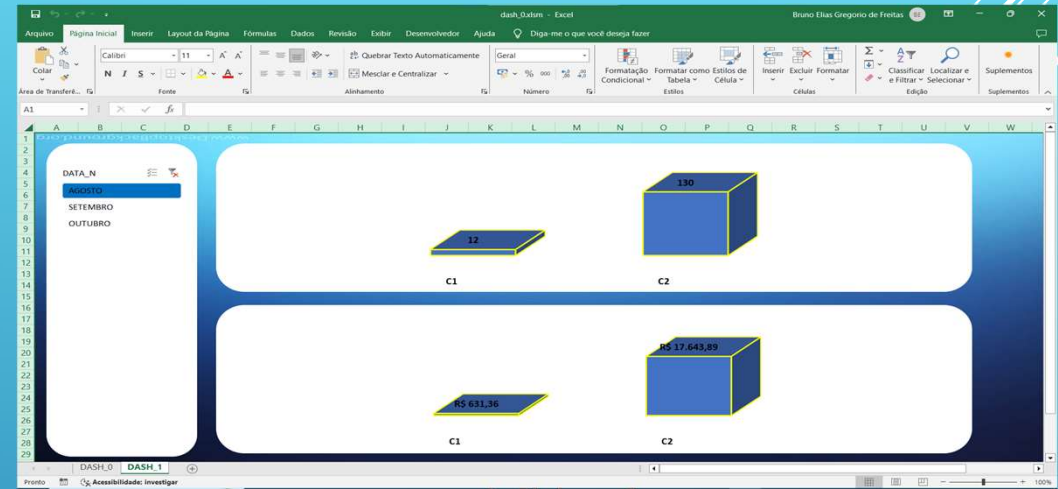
dash_0.xlsm - Excel

Bruno Elias Gregorio de Freitas

Arquivo Página Inicial Inserir Layout da Página Fórmulas Dados Revisão Exibir Desenvolvedor Ajuda Diga-me o que você deseja fazer

Colar
Área de Transferê...
Calibri 11
N I S
Fonte
Quebrar Texto Automaticamente
Mesclar e Centralizar
Alinhamento
Geral
% 000
Número
Formatação Condicional
Formatar como Tabela
Estilos de Célula
Estilos
Inserir Excluir Formatar
Células
Classificar e Filtrar
Localizar e Selecionar
Edição
Suplementos
Suplementos

A1

A B C D E F G H I J K L M N O P Q R S T U V W

1 2 3 4 5 6 7 8 9 10 11 12 13 14 15 16 17 18 19 20 21 22 23 24 25 26 27 28 29

DATA_N
AGOSTO
SETEMBRO
OUTUBRO

12
130
C1
C2

R$ 631,36
R$ 17.643,89
C1
C2

DASH_0 DASH_1

Pronto Acessibilidade: investigar
100%